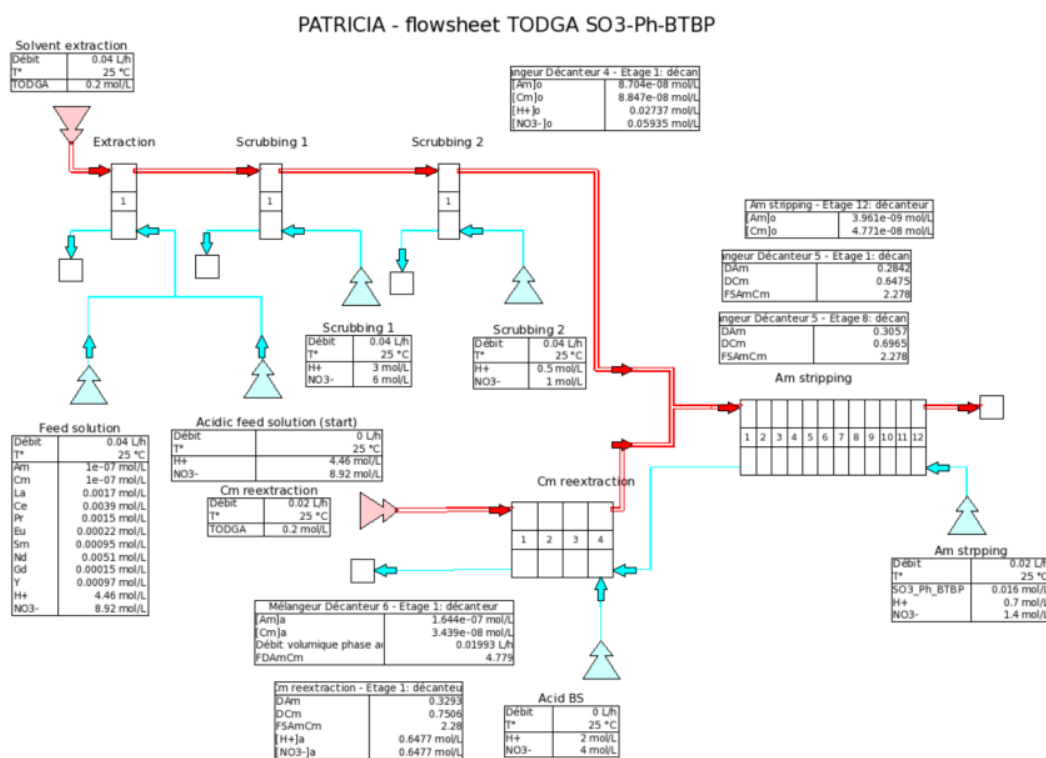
PATRICIA - flowsheet TODGA SO3-Ph-BTBP

Solvent extraction

| Débit | 0.04 L/h |
|---|---|
| T° | 25 °C |
| TODGA | 0.2 mol/L |

langeur Décanteur 4 - Etage 1: décan

| [Am]o | 8.704e-08 mol/L |
|---|---|
| [Cm]o | 8.847e-08 mol/L |
| [H+]o | 0.02737 mol/L |
| [NO3-]o | 0.05935 mol/L |

Extraction

Scrubbing 1

Scrubbing 2

1

1

1

Am stripping - Etage 12: décanteur

| [Am]o | 3.961e-09 mol/L |
|---|---|
| [Cm]o | 4.771e-08 mol/L |

langeur Décanteur 5 - Etage 1: décan

| DAm | 0.2842 |
|---|---|
| DCm | 0.6475 |
| FSAmCm | 2.278 |

langeur Décanteur 5 - Etage 8: décan

| DAm | 0.3057 |
|---|---|
| DCm | 0.6965 |
| FSAmCm | 2.278 |

Scrubbing 1

| Débit | 0.04 L/h |
|---|---|
| T° | 25 °C |
| H+ | 3 mol/L |
| NO3- | 6 mol/L |

Scrubbing 2

| Débit | 0.04 L/h |
|---|---|
| T° | 25 °C |
| H+ | 0.5 mol/L |
| NO3- | 1 mol/L |

Am stripping

1 2 3 4 5 6 7 8 9 10 11 12

Feed solution

| Débit | 0.04 L/h |
|---|---|
| T° | 25 °C |
| Am | 1e-07 mol/L |
| Cm | 1e-07 mol/L |
| La | 0.0017 mol/L |
| Ce | 0.0039 mol/L |
| Pr | 0.0015 mol/L |
| Eu | 0.00022 mol/L |
| Sm | 0.00095 mol/L |
| Nd | 0.0051 mol/L |
| Gd | 0.00015 mol/L |
| Y | 0.00097 mol/L |
| H+ | 4.46 mol/L |
| NO3- | 8.92 mol/L |

Acidic feed solution (start)

| Débit | 0 L/h |
|---|---|
| T° | 25 °C |
| H+ | 4.46 mol/L |
| NO3- | 8.92 mol/L |

Cm reextraction

| Débit | 0.02 L/h |
|---|---|
| T° | 25 °C |
| TODGA | 0.2 mol/L |

Cm reextraction

1 2 3 4

Am strpping

| Débit | 0.02 L/ |
|---|---|
| T° | 25 °C |
| SO3_Ph_BTBP | 0.016 mol/ |
| H+ | 0.7 mol/ |
| NO3- | 1.4 mol/ |

Mélangeur Décanteur 6 - Etage 1: décanteur

| [Am]a | 1.644e-07 mol/L |
|---|---|
| [Cm]a | 3.439e-08 mol/L |
| Débit volumique phase a | 0.01993 L/h |
| FDAmCm | 4.779 |

m reextraction - Etage 1: décanteu

| DAm | 0.3293 |
|---|---|
| DCm | 0.7506 |
| FSAmCm | 2.28 |
| [H+]a | 0.6477 mol/L |
| [NO3-]a | 0.6477 mol/L |

Acid BS

| Débit | 0 L/h |
|---|---|
| T° | 25 °C |
| H+ | 2 mol/L |
| NO3- | 4 mol/L |